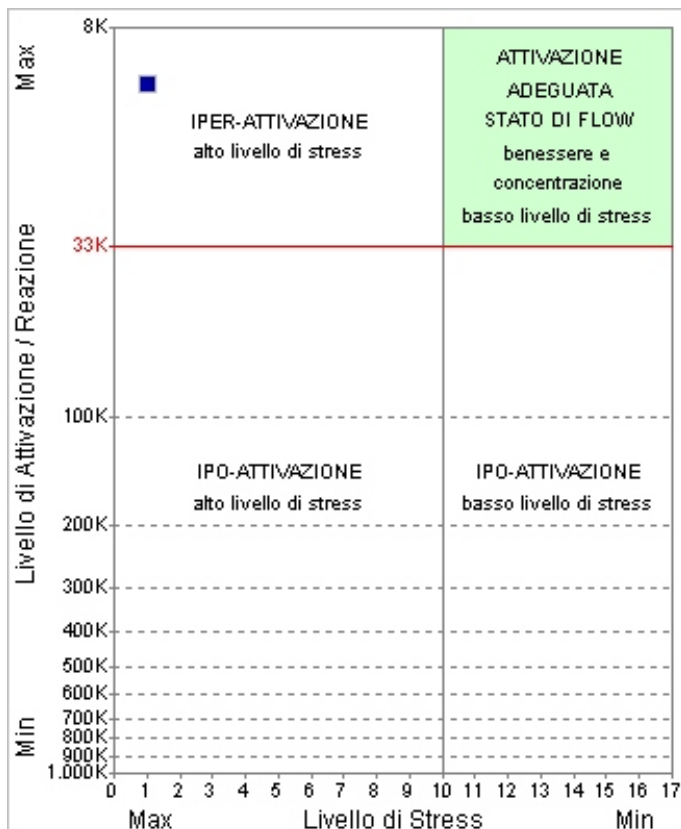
Max

Livello di Attivazione / Reazione

Min

8K

33K

100K

200K

300K

400K

500K

600K

700K

800K

900K

1.000K

IPER-ATTIVAZIONE
alto livello di stress

ATTIVAZIONE
ADEGUATA
STATO DI FLOW
benessere e
concentrazione
basso livello di stress

IPO-ATTIVAZIONE
alto livello di stress

IPO-ATTIVAZIONE
basso livello di stress

0 1 2 3 4 5 6 7 8 9 10 11 12 13 14 15 16 17

Max

Livello di Stress

Min